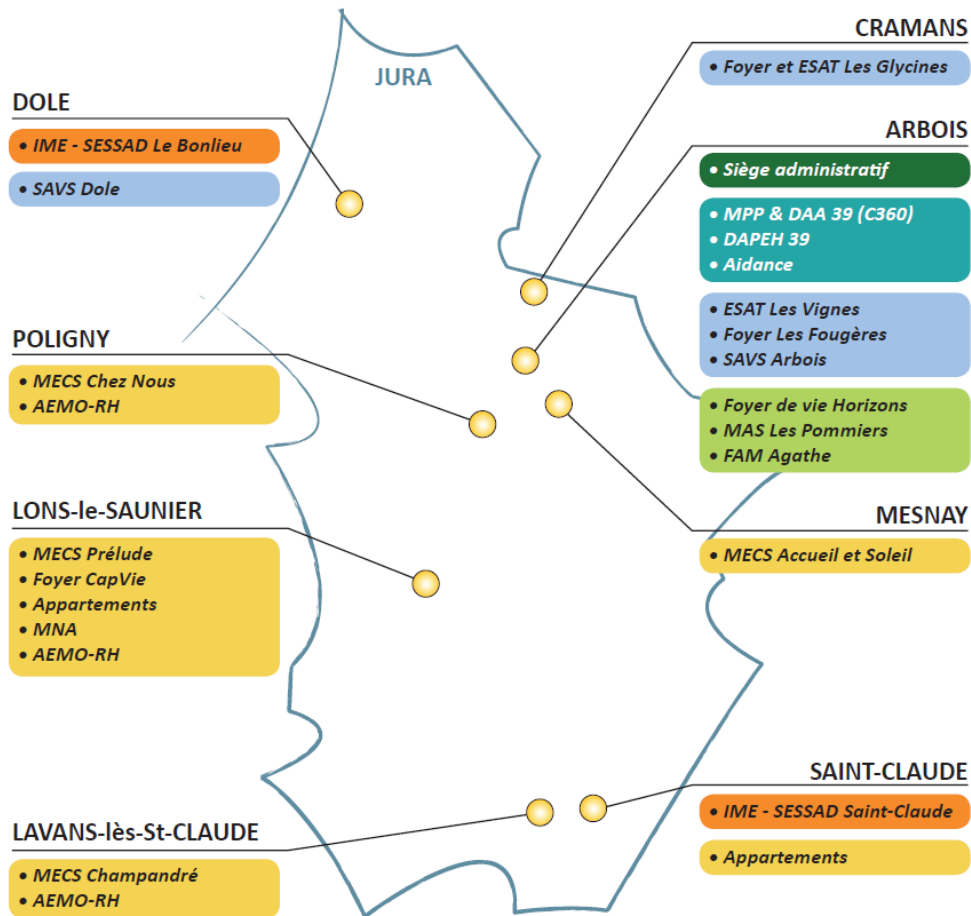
JURA

DOLE

• IME - SESSAD Le Bonlieu

• SAVS Dole

POLIGNY

• MECS Chez Nous
• AEMO-RH

LONS-le-SAUNIER

• MECS Prélude
• Foyer CapVie
• Appartements
• MNA
• AEMO-RH

LAVANS-lès-St-CLAUDE

• MECS Champandré
• AEMO-RH

CRAMANS

• Foyer et ESAT Les Glycines

ARBOIS

• Siège administratif

• MPP & DAA 39 (C360)
• DAPEH 39
• Aidance

• ESAT Les Vignes
• Foyer Les Fougères
• SAVS Arbois

• Foyer de vie Horizons
• MAS Les Pommiers
• FAM Agathe

MESNAY

• MECS Accueil et Soleil

SAINT-CLAUDE

• IME - SESSAD Saint-Claude

• Appartements